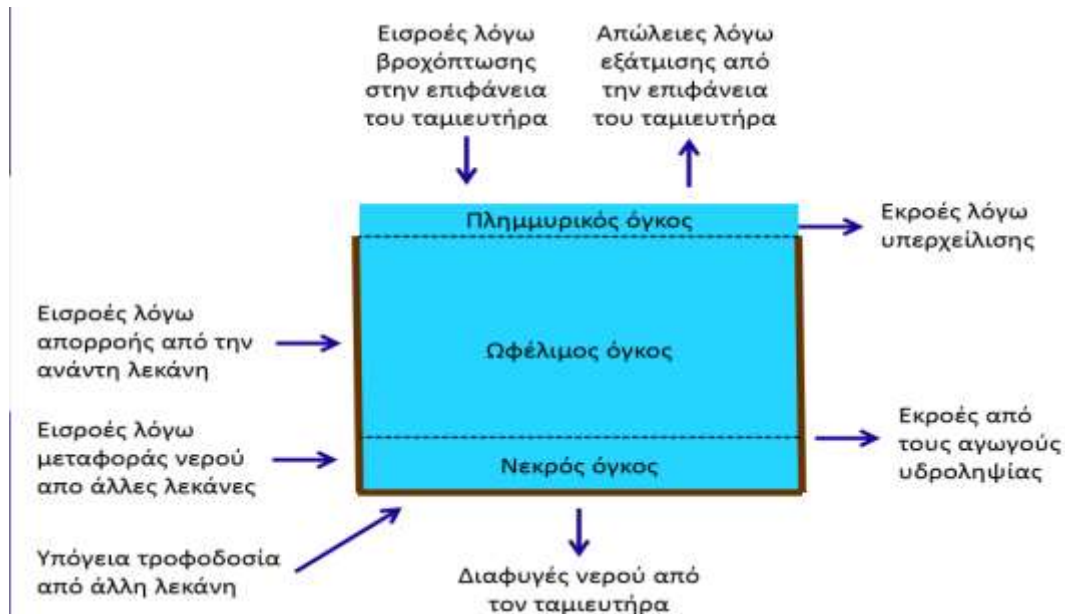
Εισροές λόγω βροχόπτωσης στην επιφάνεια του ταμιευτήρα

Απώλειες λόγω εξάτμισης από την επιφάνεια του ταμιευτήρα

Πλημμυρικός όγκος

Εκροές λόγω υπερχείλισης

Εισροές λόγω απορροής από την ανάντη λεκάνη

Ωφέλιμος όγκος

Εισροές λόγω μεταφοράς νερού απο άλλες λεκάνες

Νεκρός όγκος

Εκροές από τους αγωγούς υδροληψίας

Υπόγεια τροφοδοσία από άλλη λεκάνη

Διαφυγές νερού από τον ταμιευτήρα